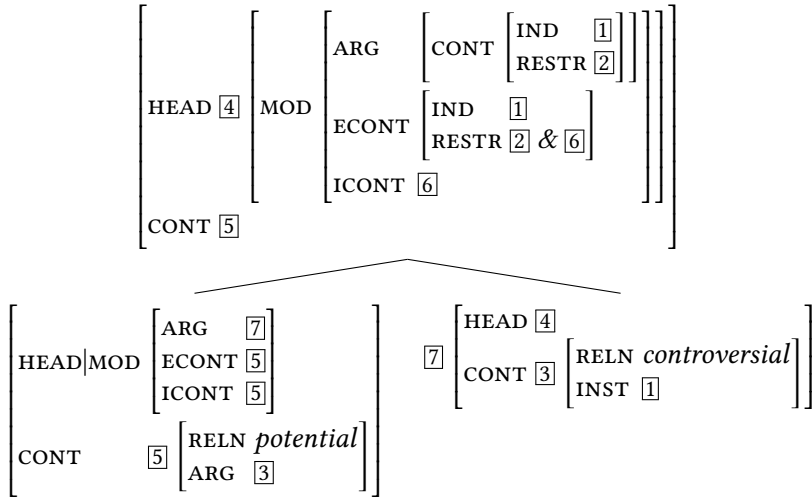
$\begin{bmatrix} \text{HEAD } \boxed{4} \begin{bmatrix} \text{MOD} \begin{bmatrix} \text{ARG} & \begin{bmatrix} \text{CONT} \begin{bmatrix} \text{IND} & \boxed{1} \\ \text{RESTR} & \boxed{2} \end{bmatrix} \end{bmatrix} \\ \text{ECONT} & \begin{bmatrix} \text{IND} & \boxed{1} \\ \text{RESTR} & \boxed{2} \ \& \ \boxed{6} \end{bmatrix} \\ \text{ICONT} & \boxed{6} \end{bmatrix} \end{bmatrix} \\ \text{CONT } \boxed{5} \end{bmatrix}$

$\begin{bmatrix} \text{HEAD|MOD} & \begin{bmatrix} \text{ARG} & \boxed{7} \\ \text{ECONT} & \boxed{5} \\ \text{ICONT} & \boxed{5} \end{bmatrix} \\ \text{CONT} & \boxed{5} \begin{bmatrix} \text{RELN} & \textit{potential} \\ \text{ARG} & \boxed{3} \end{bmatrix} \end{bmatrix}$

$\boxed{7} \begin{bmatrix} \text{HEAD} & \boxed{4} \\ \text{CONT} & \boxed{3} \begin{bmatrix} \text{RELN} & \textit{controversial} \\ \text{INST} & \boxed{1} \end{bmatrix} \end{bmatrix}$